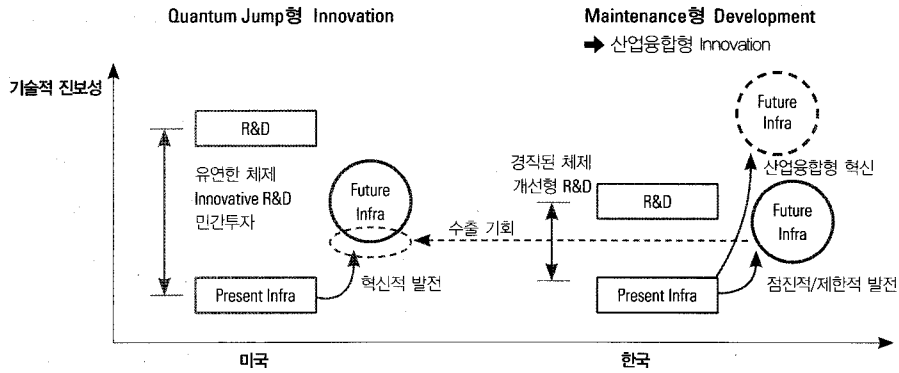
Quantum Jump형 Innovation

Maintenance형 Development
➡ 산업융합형 Innovation

기술적 진보성

R&D

유연한 체제
Innovative R&D
민간투자

Future Infra

Present Infra

혁신적 발전

경직된 체제
개선형 R&D

수출 기회

R&D

Future Infra

산업융합형 혁신

Future Infra

Present Infra

점진적/제한적 발전

미국

한국